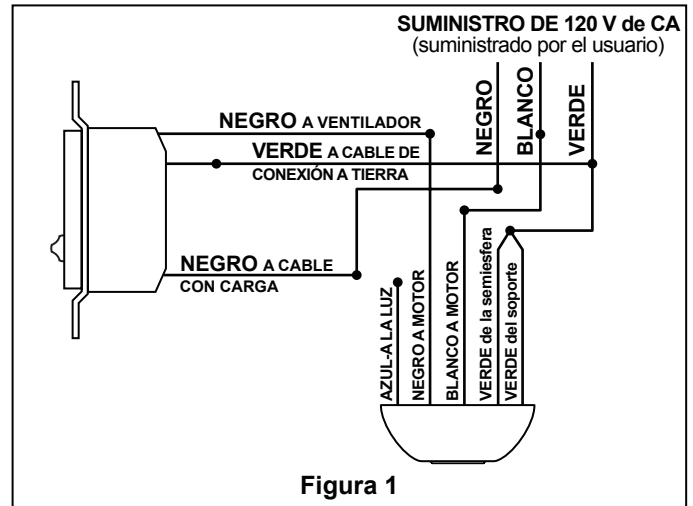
SUMINISTRO DE 120 V de CA
(suministrado por el usuario)

NEGRO
BLANCO
VERDE

NEGRO A VENTILADOR

VERDE A CABLE DE CONEXIÓN A TIERRA

NEGRO A CABLE CON CARGA

AZUL-A LA LUZ
NEGRO A MOTOR
BLANCO A MOTOR
VERDE de la semiesfera
VERDE del soporte

Figura 1